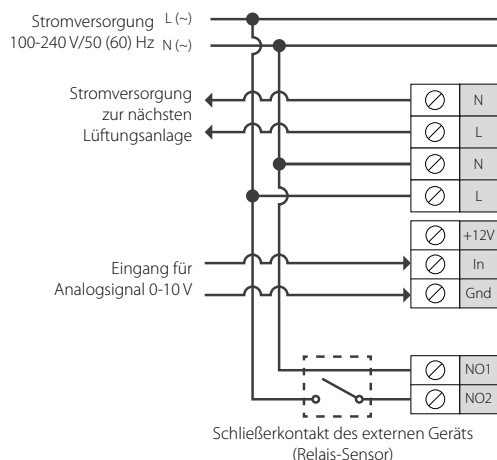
Stromversorgung
100-240 V/50 (60) Hz

L (~)
N (~)

Stromversorgung
zur nächsten
Lüftungsanlage

N
L
N
L

+12V
In
Gnd

Eingang für
Analogsignal 0-10 V

NO1
NO2

Schließerkontakt des externen Geräts
(Relais-Sensor)